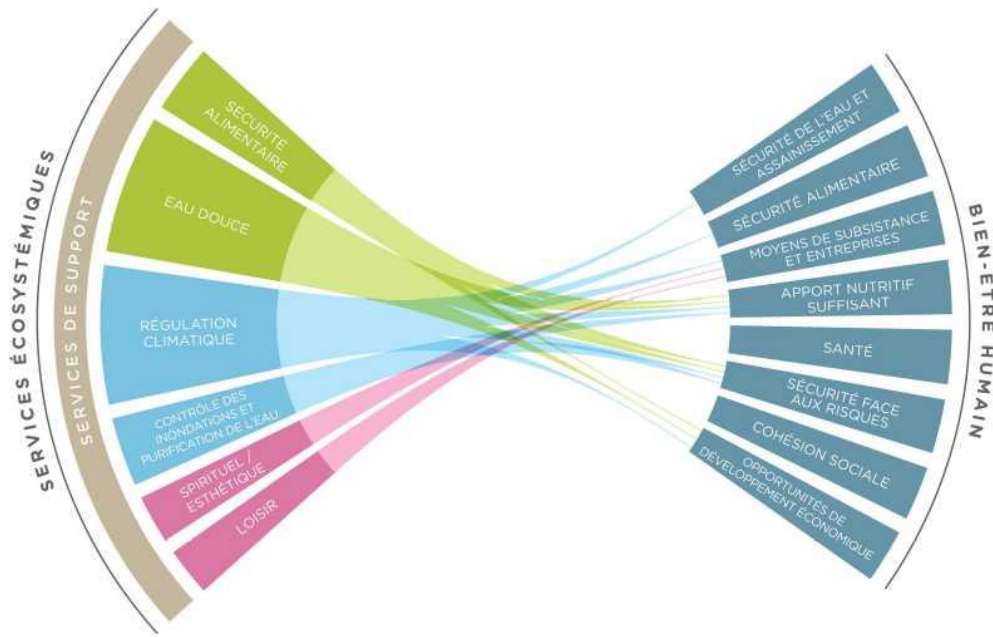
SERVICES ÉCOSYSTÉMIQUES

SERVICES DE SUPPORT

SÉCURITÉ ALIMENTAIRE

EAU DOUCE

RÉGULATION CLIMATIQUE

CONTRÔLE DES INONDATIONS ET PURIFICATION DE L'EAU

SPIRITUEL / ESTHÉTIQUE

LOISIR

BIEN-ÊTRE HUMAIN

SÉCURITÉ DE L'EAU ET ASSAINISSEMENT

SÉCURITÉ ALIMENTAIRE

MOYENS DE SUBSISTANCE ET ENTREPRISES

APPORT NUTRITIF SUFFISANT

SANTÉ

SÉCURITÉ FACE AUX RISQUES

COHÉSION SOCIALE

OPPORTUNITÉS DE DÉVELOPPEMENT ÉCONOMIQUE